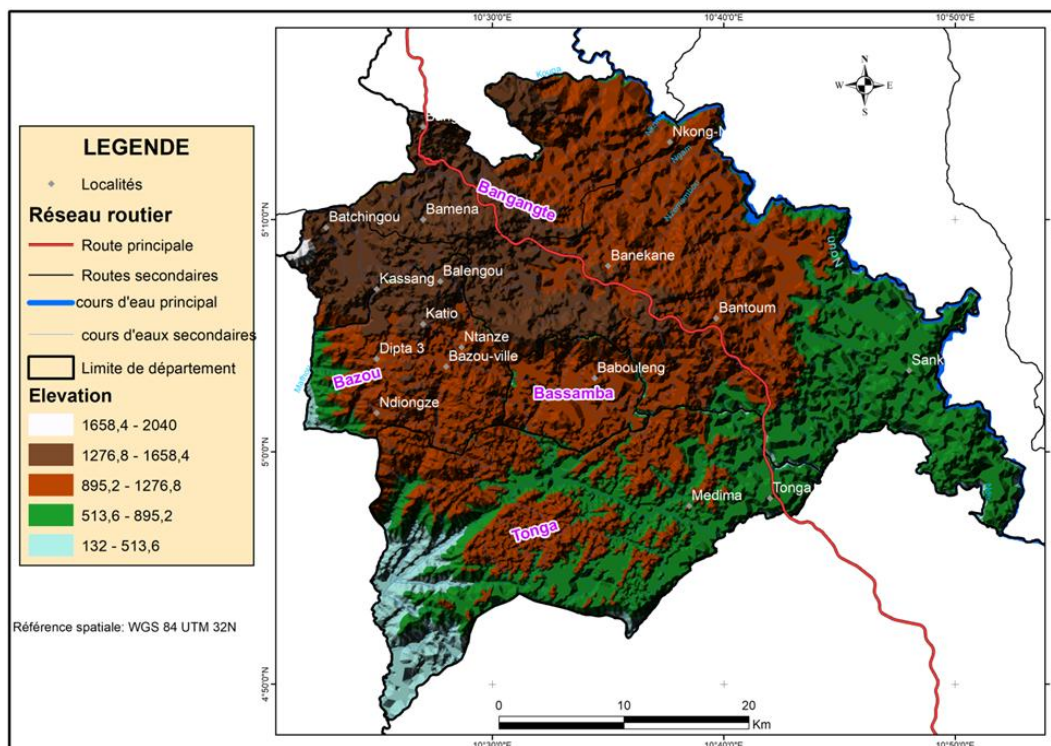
10°30'0"E
10°40'0"E
10°50'0"E

N
W
E
S

LEGENDE
Localités
Réseau routier
Route principale
Routes secondaires
cours d'eau principal
cours d'eaux secondaires
Limite de département
Elevation
1658,4 - 2040
1276,8 - 1658,4
895,2 - 1276,8
513,6 - 895,2
132 - 513,6

Référence spatiale: WGS 84 UTM 32N

5°10'0"N
5°0'0"N
4°50'0"N

Nkong-N
Bangangte
Batchingou
Bamena
Banekane
Kassang
Balengou
Bantoum
Katio
Ntanze
Dipta 3
Bazou-ville
Bazou
Babouleng
Bassamba
Sank
Ndiongze
Medima
Tonga
Tonga

0
10
20
Km

10°30'0"E
10°40'0"E
10°50'0"E